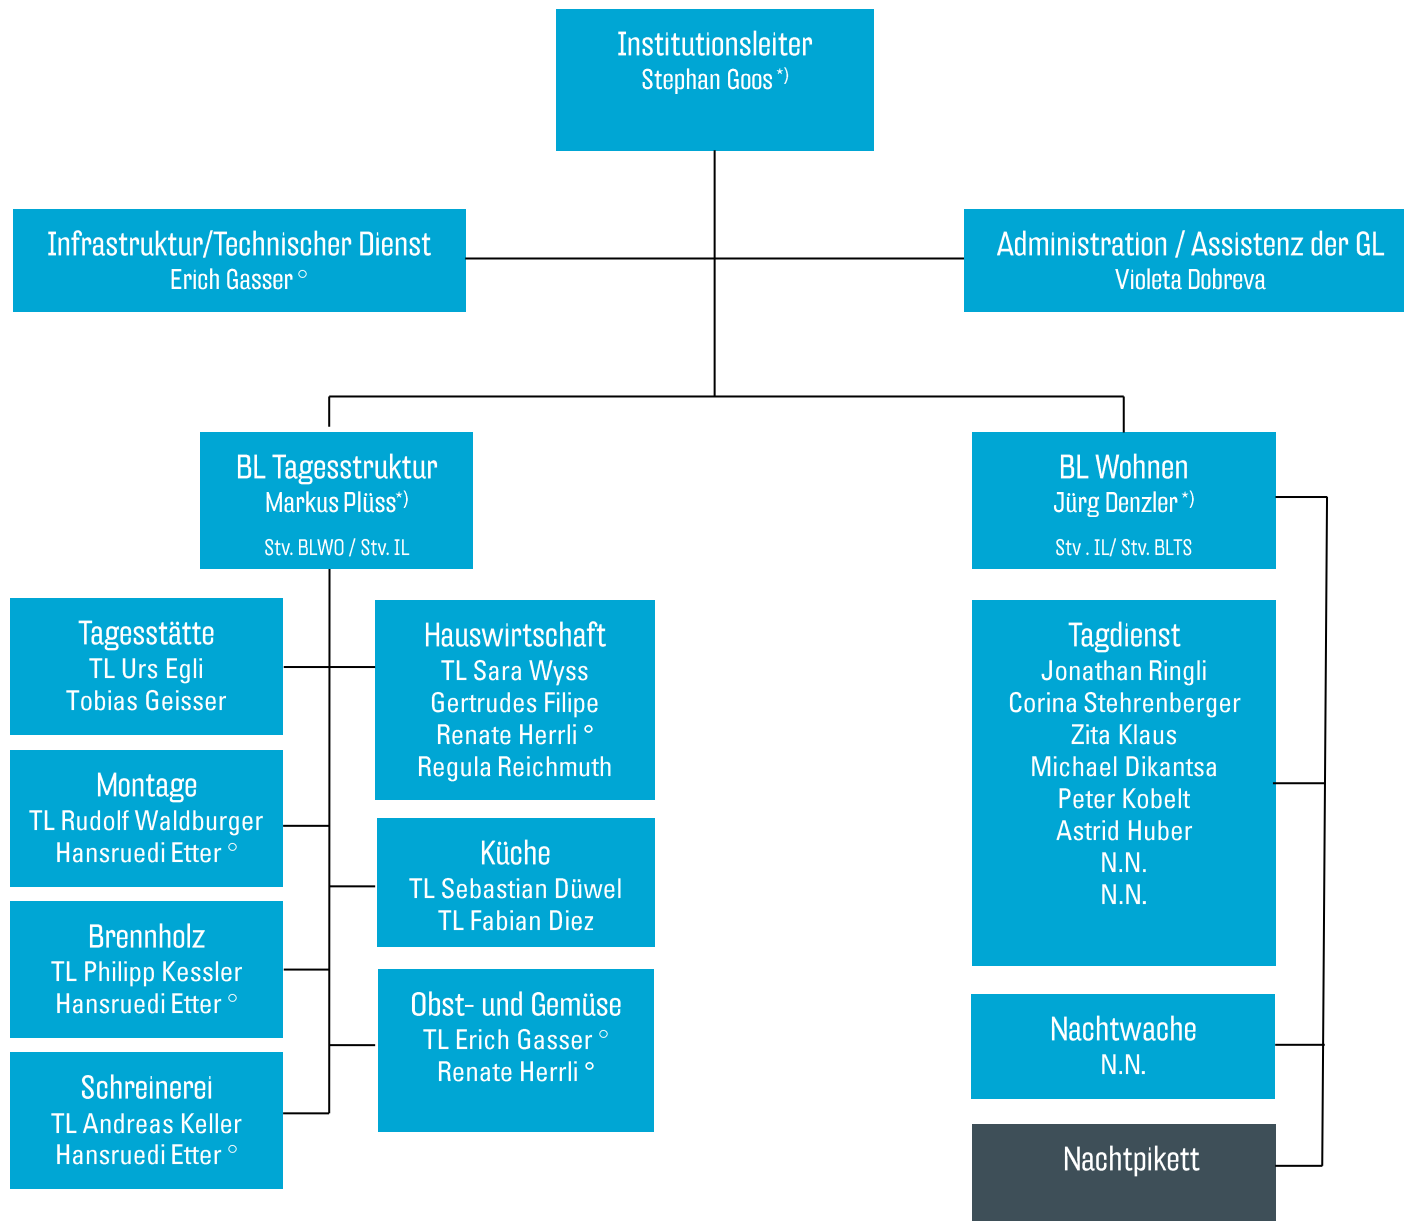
Institutionsleiter
Stephan Goos *)

Infrastruktur/Technischer Dienst
Erich Gasser °

Administration / Assistenz der GL
Violeta Dobreva

BL Tagesstruktur
Markus Plüss*)
Stv. BLWO / Stv. IL

BL Wohnen
Jürg Denzler *)
Stv . IL/ Stv. BLTS

Tagesstätte
TL Urs Egli
Tobias Geisser

Hauswirtschaft
TL Sara Wyss
Gertrudes Filipe
Renate Herrli °
Regula Reichmuth

Montage
TL Rudolf Waldburger
Hansruedi Etter °

Küche
TL Sebastian Düwel
TL Fabian Diez

Brennholz
TL Philipp Kessler
Hansruedi Etter °

Obst- und Gemüse
TL Erich Gasser °
Renate Herrli °

Schreinerei
TL Andreas Keller
Hansruedi Etter °

Tagdienst
Jonathan Ringli
Corina Stehrenberger
Zita Klaus
Michael Dikantsa
Peter Kobelt
Astrid Huber
N.N.
N.N.

Nachtwache
N.N.

Nachtpikett